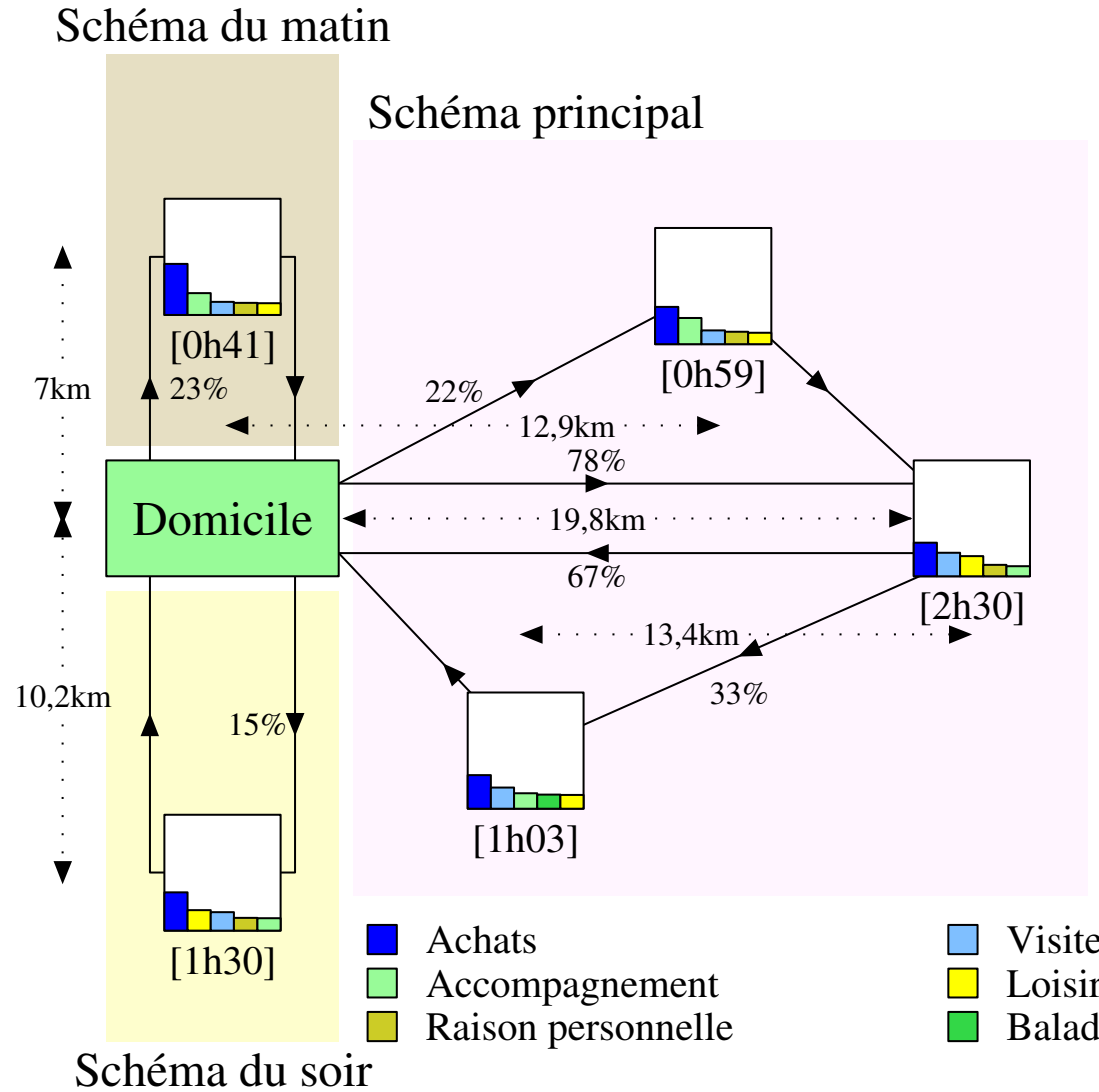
Schéma du matin

Schéma principal

[0h41]
23%
7km
22%
[0h59]
12,9km
78%
Domicile
19,8km
67%
[2h30]
13,4km
33%
10,2km
15%
[1h03]
[1h30]

Achats
Accompagnement
Raison personnelle
Visite
Loisir
Balad

Schéma du soir